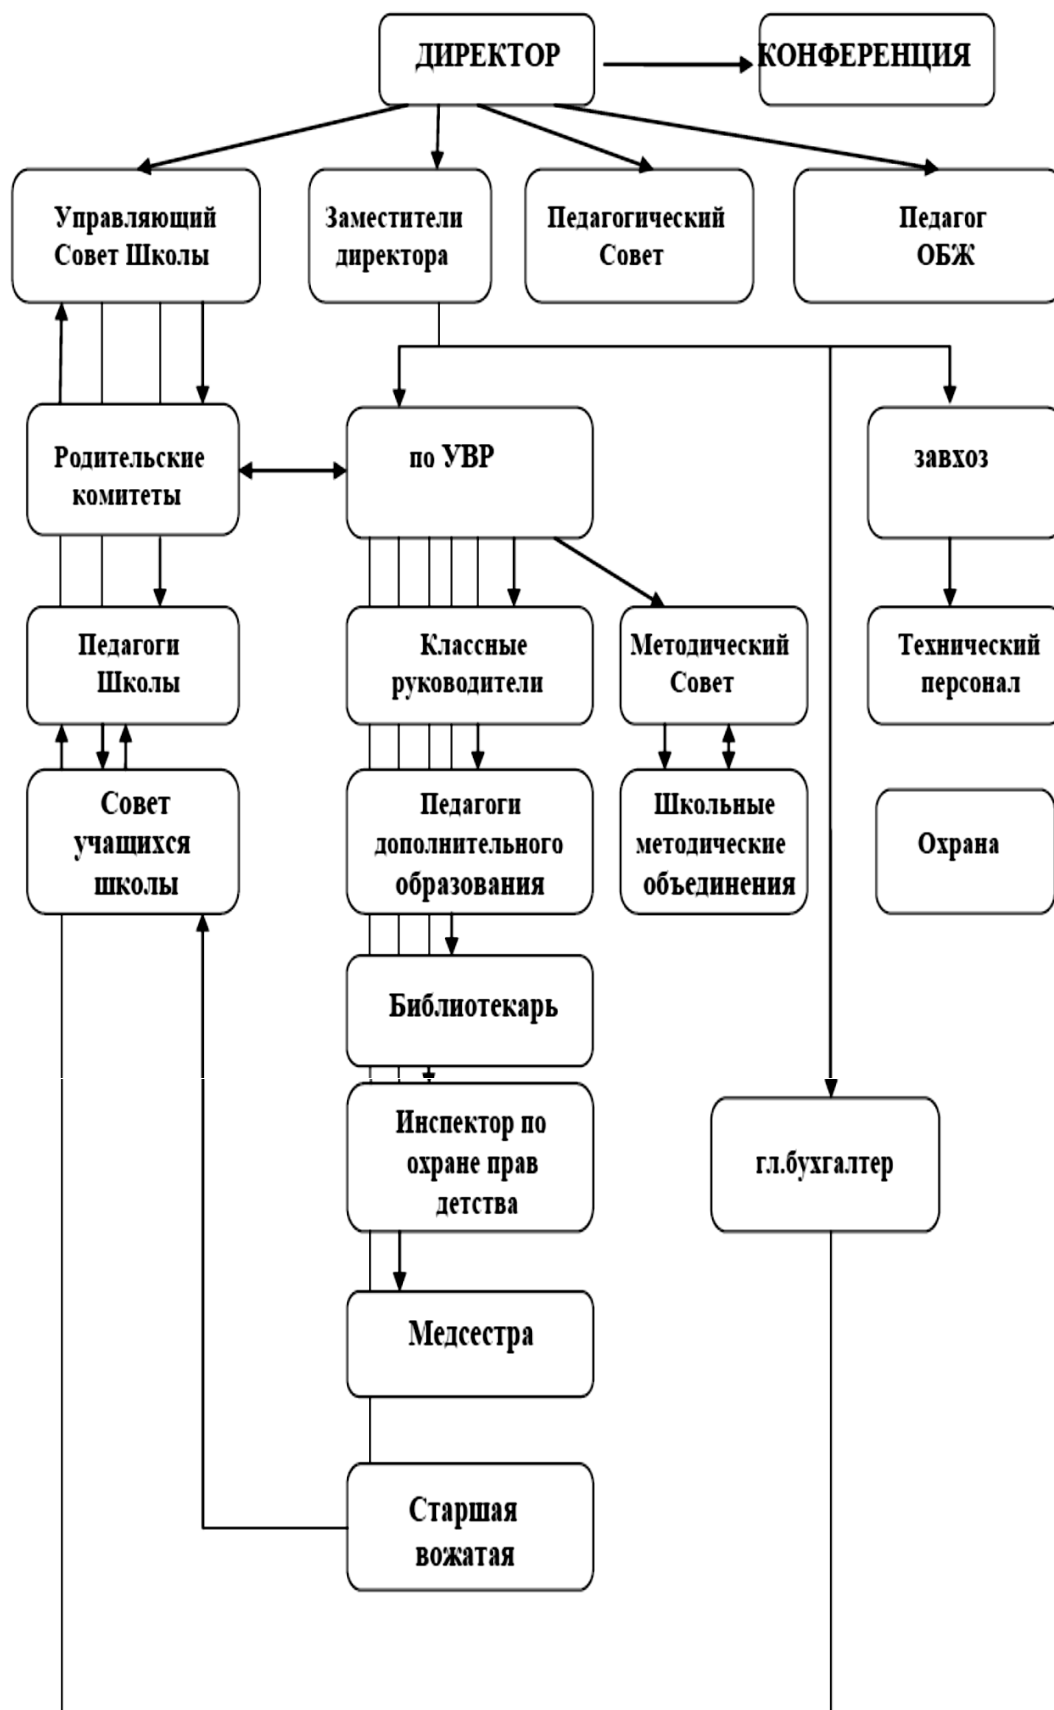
ДИРЕКТОР

КОНФЕРЕНЦИЯ

Управляющий Совет Школы

Заместители директора

Педагогический Совет

Педагог ОБЖ

Родительские комитеты

по УВР

завхоз

Педагоги Школы

Классные руководители

Методический Совет

Технический персонал

Совет учащихся школы

Педагоги дополнительного образования

Школьные методические объединения

Охрана

Библиотекарь

Инспектор по охране прав детства

гл.бухгалтер

Медсестра

Старшая вожатая